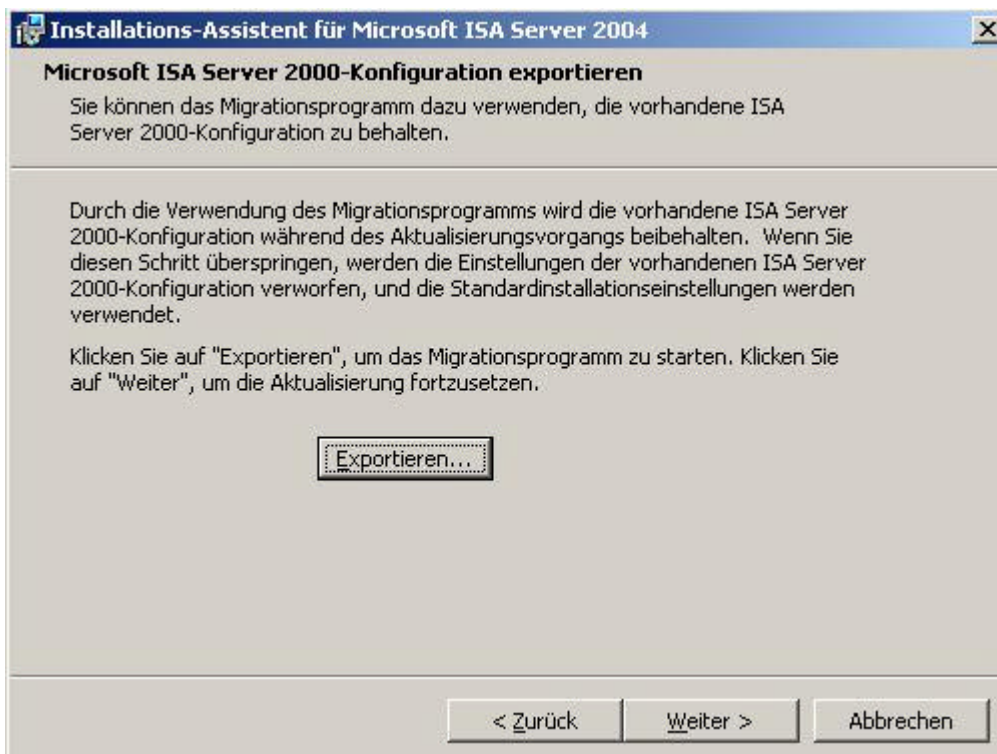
Installations-Assistent für Microsoft ISA Server 2004

Microsoft ISA Server 2000-Konfiguration exportieren

Sie können das Migrationsprogramm dazu verwenden, die vorhandene ISA Server 2000-Konfiguration zu behalten.

Durch die Verwendung des Migrationsprogramms wird die vorhandene ISA Server 2000-Konfiguration während des Aktualisierungsvorgangs beibehalten. Wenn Sie diesen Schritt überspringen, werden die Einstellungen der vorhandenen ISA Server 2000-Konfiguration verworfen, und die Standardinstallationseinstellungen werden verwendet.

Klicken Sie auf "Exportieren", um das Migrationsprogramm zu starten. Klicken Sie auf "Weiter", um die Aktualisierung fortzusetzen.

Exportieren...

< Zurück

Weiter >

Abbrechen